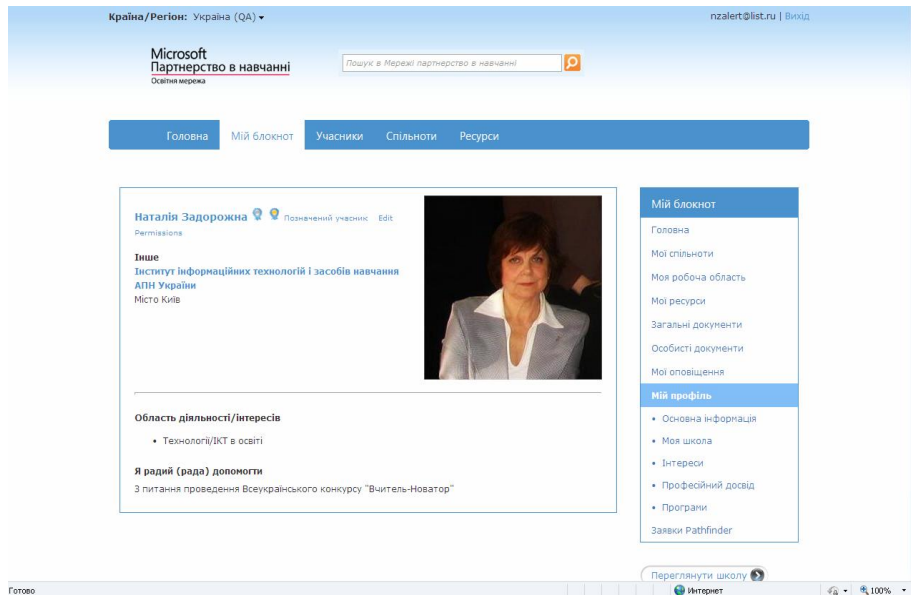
Країна/Регіон: Україна (QA) ▾

nzalert@list.ru | Вихід

Microsoft
Партнерство в навчанні
Освітня мережа

Пошук в Мережі партнерство в навчанні

Головна | Мій блокнот | Учасники | Спільноти | Ресурси

Наталія Задорожна Позначений учасник Edit Permissions

Інше
Інститут інформаційних технологій і засобів навчання АПН України
Місто Київ

Область діяльності/інтересів

• Технології/ІКТ в освіті

Я радий (рада) допомогти
З питання проведення Всеукраїнського конкурсу "Вчитель-Новатор"

Мій блокнот
Головна
Мої спільноти
Моя робоча область
Мої ресурси
Загальні документи
Особисті документи
Мої оповіщення
Мій профіль
• Основна інформація
• Моя школа
• Інтереси
• Професійний досвід
• Програми
Заявки Pathfinder

Переглянути школу

Готово

Интернет

100%